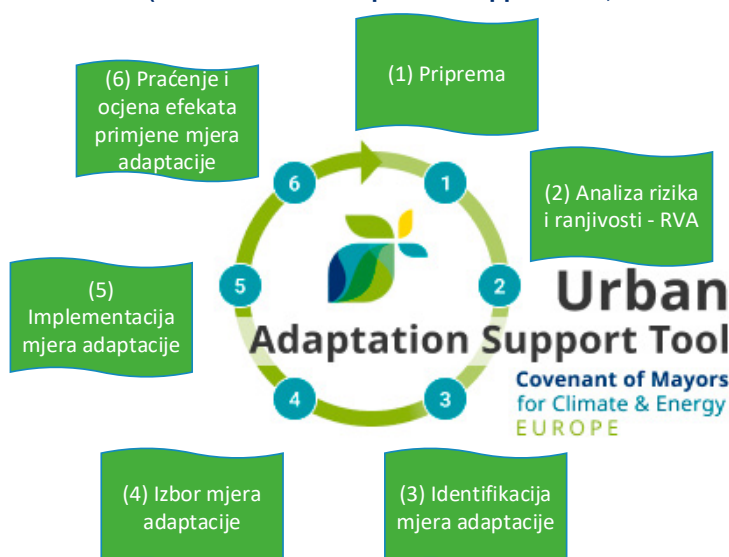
(1) Priprema

(2) Analiza rizika i ranjivosti - RVA

(3) Identifikacija mjera adaptacije

(4) Izbor mjera adaptacije

(5) Implementacija mjera adaptacije

(6) Praćenje i ocjena efekata primjene mjera adaptacije

1
2
3
4
5
6

Urban
Adaptation Support Tool
Covenant of Mayors
for Climate & Energy
EUROPE